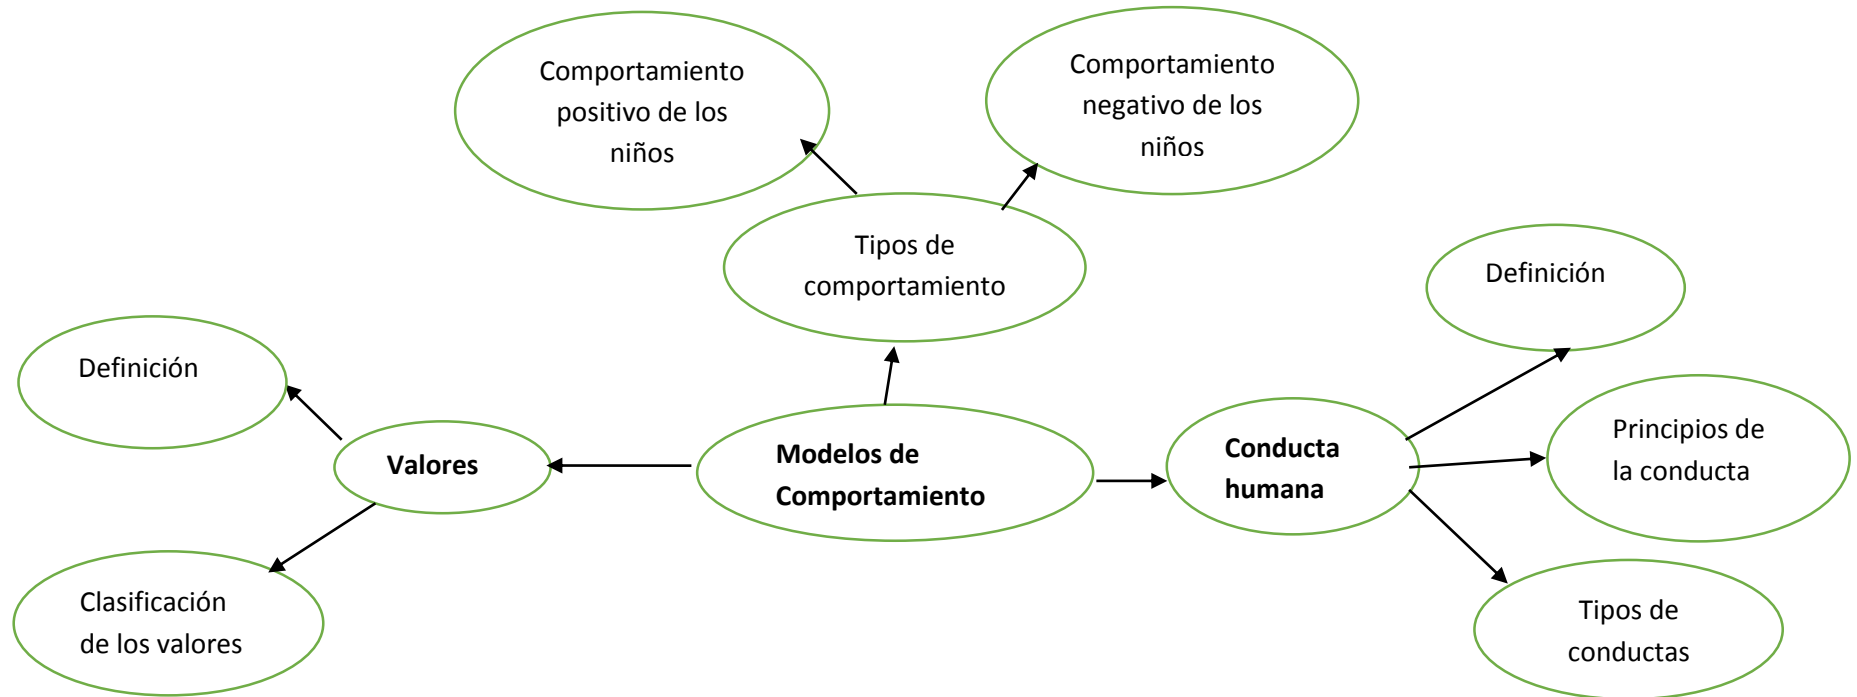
Comportamiento positivo de los niños

Comportamiento negativo de los niños

Tipos de comportamiento

Definición

Definición

Valores

Modelos de Comportamiento

Conducta humana

Principios de la conducta

Clasificación de los valores

Tipos de conductas